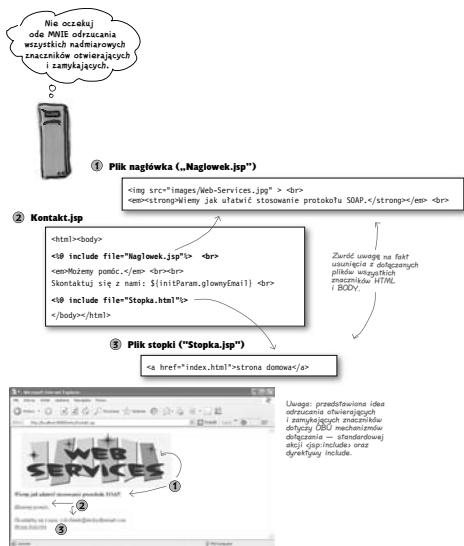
Nie oczekuj od MNIE odrzucania wszystkich nadmiarowych znaczników otwierających i zamykających.

1 Plik nagłówka („Naglowek.jsp")

<img src="images/Web-Services.jpg" > <br>
<em><strong>Wiemy jak ułatwić stosowanie protokołu SOAP.</strong></em> <br>

2 Kontakt.jsp

<html><body>
<%@ include file="Naglowek.jsp"%> <br>
<em>Możemy pomóc.</em> <br><br>
Skontaktuj się z nami: ${initParam.glownyEmail} <br>
<%@ include file="Stopka.html"%>
</body></html>

Zwróć uwagę na fakt usunięcia z dołączanych plików wszystkich znaczników HTML i BODY.

3 Plik stopki ("Stopka.jsp")

<a href="index.html">strona domowa</a>

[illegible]

WEB SERVICES

Wiemy jak ułatwić stosowanie protokołu SOAP.

Możemy pomóc.

Skontaktuj się z nami: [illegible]

strona domowa

1

2

3

Uwaga: przedstawiona idea odrzucania otwierających i zamykających znaczników dotyczy OBU mechanizmów dołączania — standardowej akcji <jsp:include> oraz dyrektywy include.